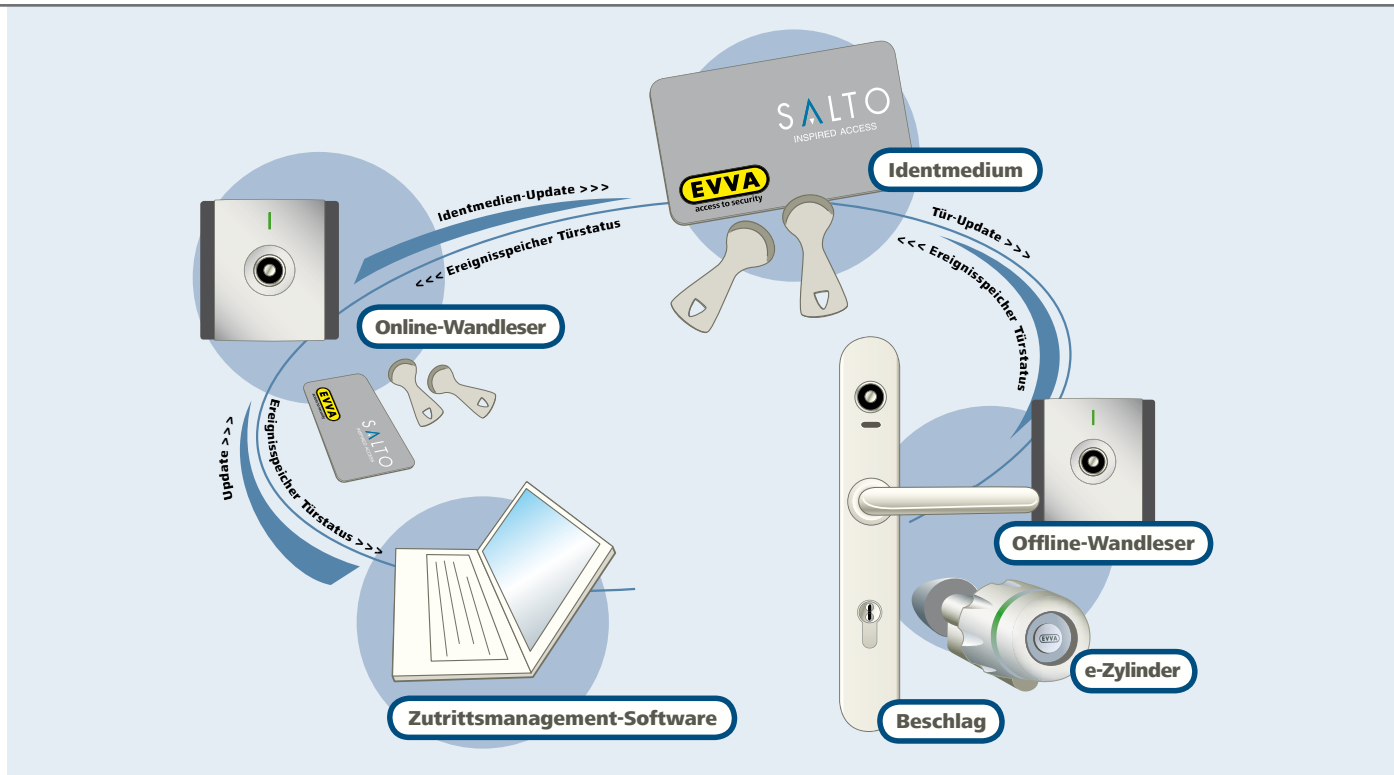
SALTO
INSPIRED ACCESS

EVVA
access to security

Identmedium

Identmedien-Update >>>

<<< Ereignisspeicher Türstatus

Tür-Update >>>

<<< Ereignisspeicher Türstatus

Online-Wandleser

EVVA

SALTO

Update >>>

Ereignisspeicher Türstatus >>>

Offline-Wandleser

EVVA

e-Zylinder

Zutrittsmanagement-Software

Beschlag